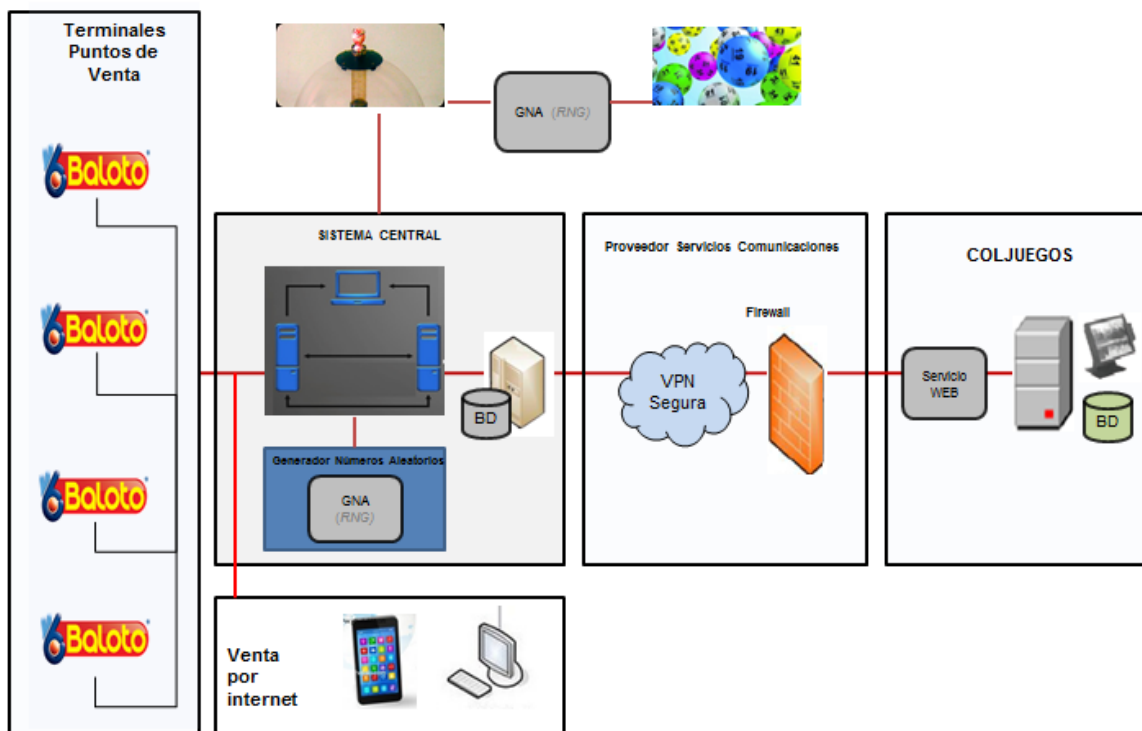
Terminales Puntos de Venta

Baloto

Baloto

Baloto

Baloto

GNA (RNG)

SISTEMA CENTRAL

BD

Generador Números Aleatorios

GNA (RNG)

Proveedor Servicios Comunicaciones

Firewall

VPN Segura

COLJUEGOS

Servicio WEB

BD

Venta por internet